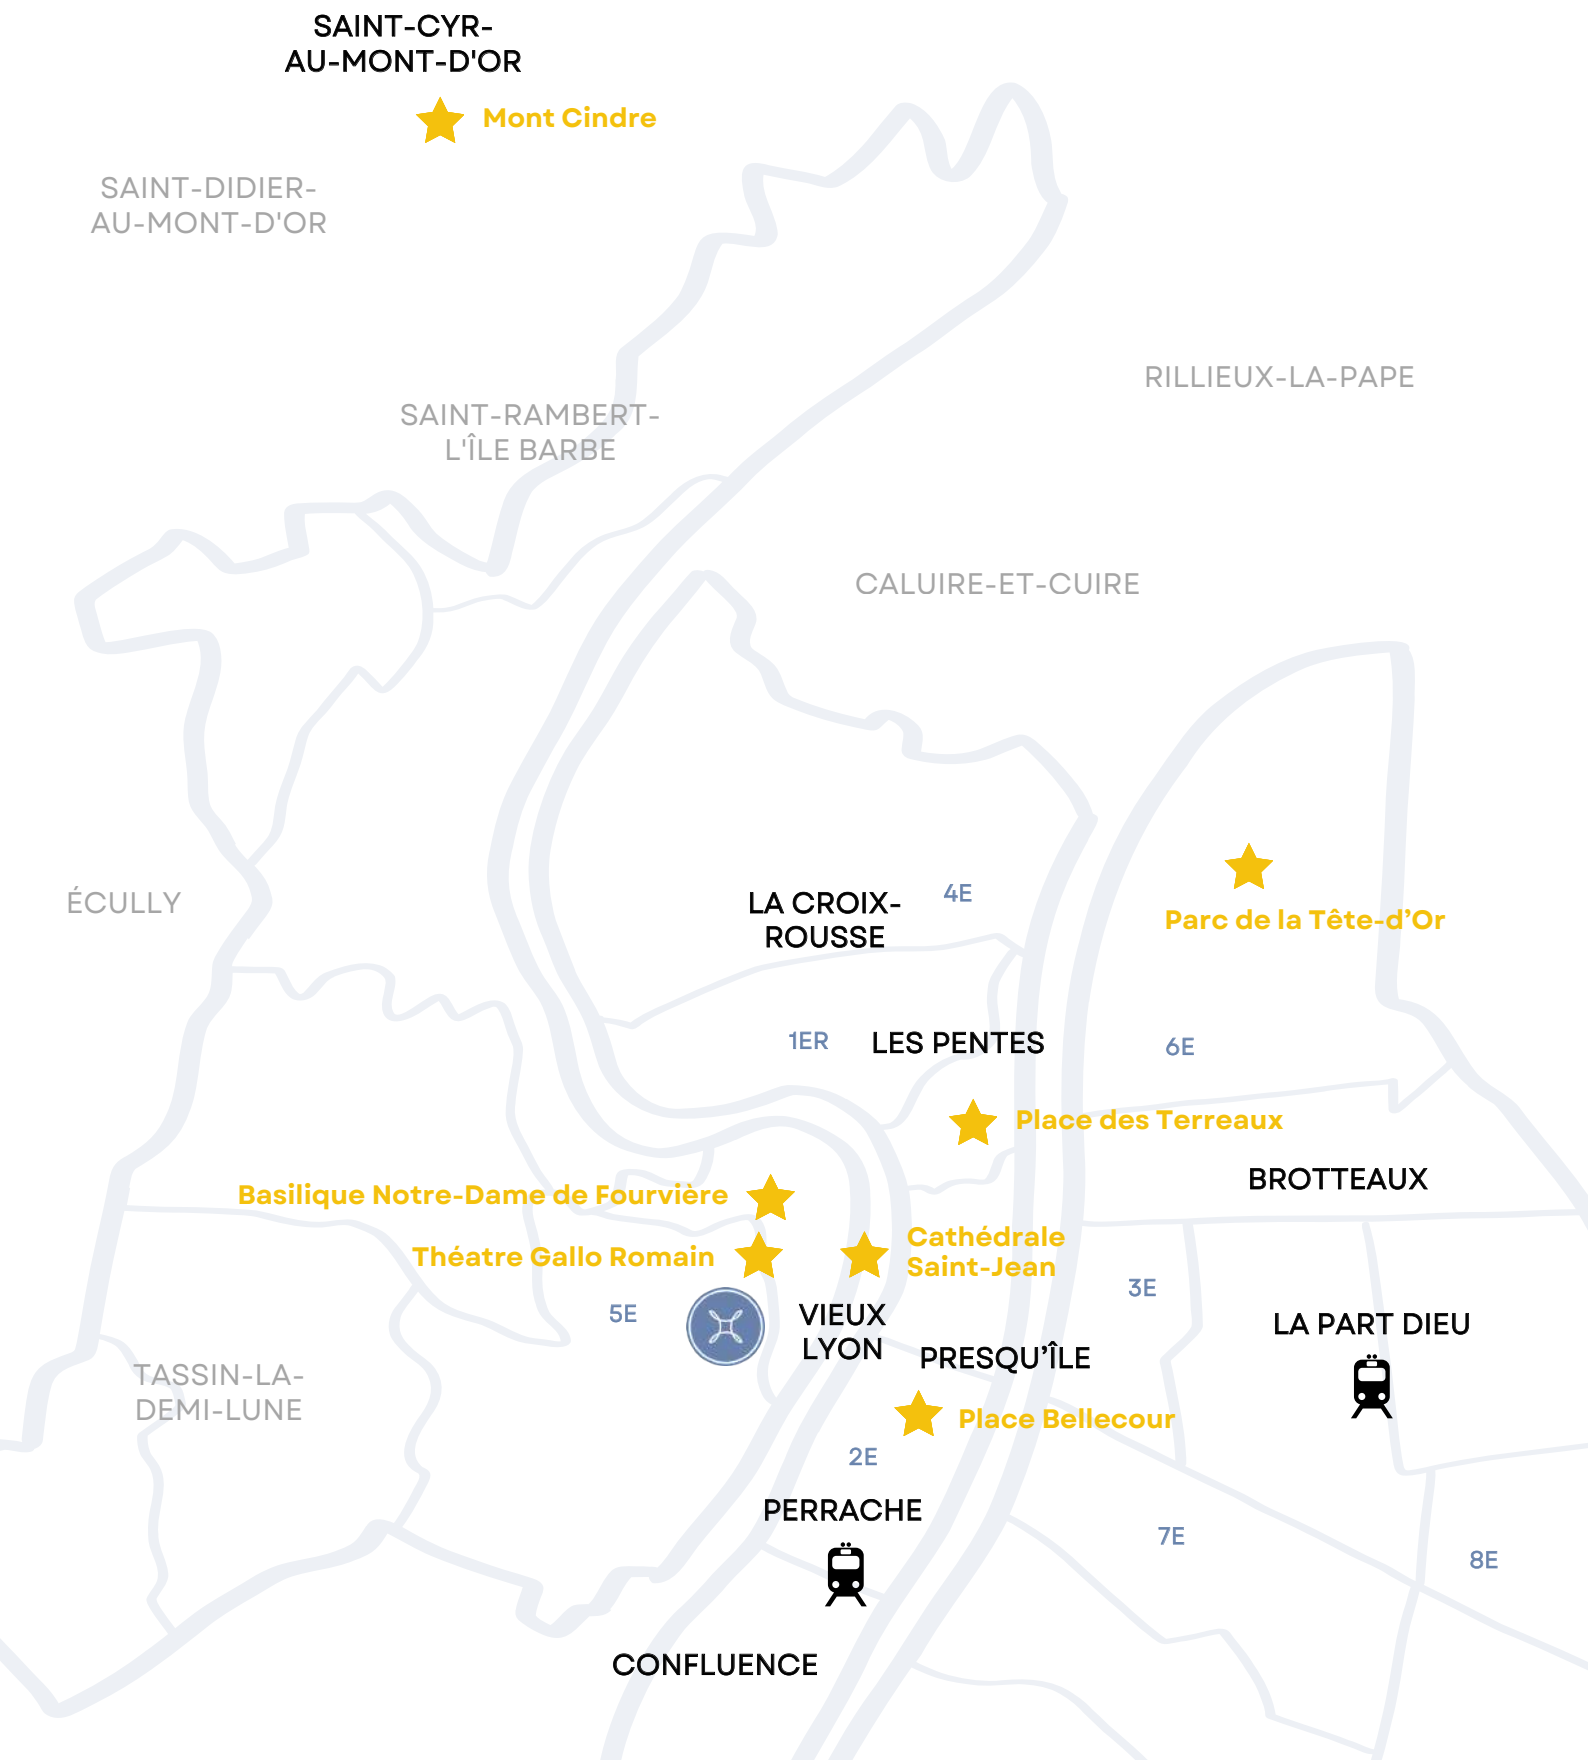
SAINT-CYR-AU-MONT-D'OR

Mont Cindre

SAINT-DIDIER-AU-MONT-D'OR

RILLIEUX-LA-PAPE

SAINT-RAMBERT-L'ÎLE BARBE

CALUIRE-ET-CUIRE

ÉCULLY

LA CROIX-ROUSSE

4E

Parc de la Tête-d'Or

1ER

LES PENTES

6E

Place des Terreaux

BROTTEAUX

Basilique Notre-Dame de Fourvière

Théatre Gallo Romain

Cathédrale Saint-Jean

3E

5E

VIEUX LYON

PRESQU'ÎLE

LA PART DIEU

TASSIN-LA-DEMI-LUNE

Place Bellecour

2E

PERRACHE

7E

8E

CONFLUENCE